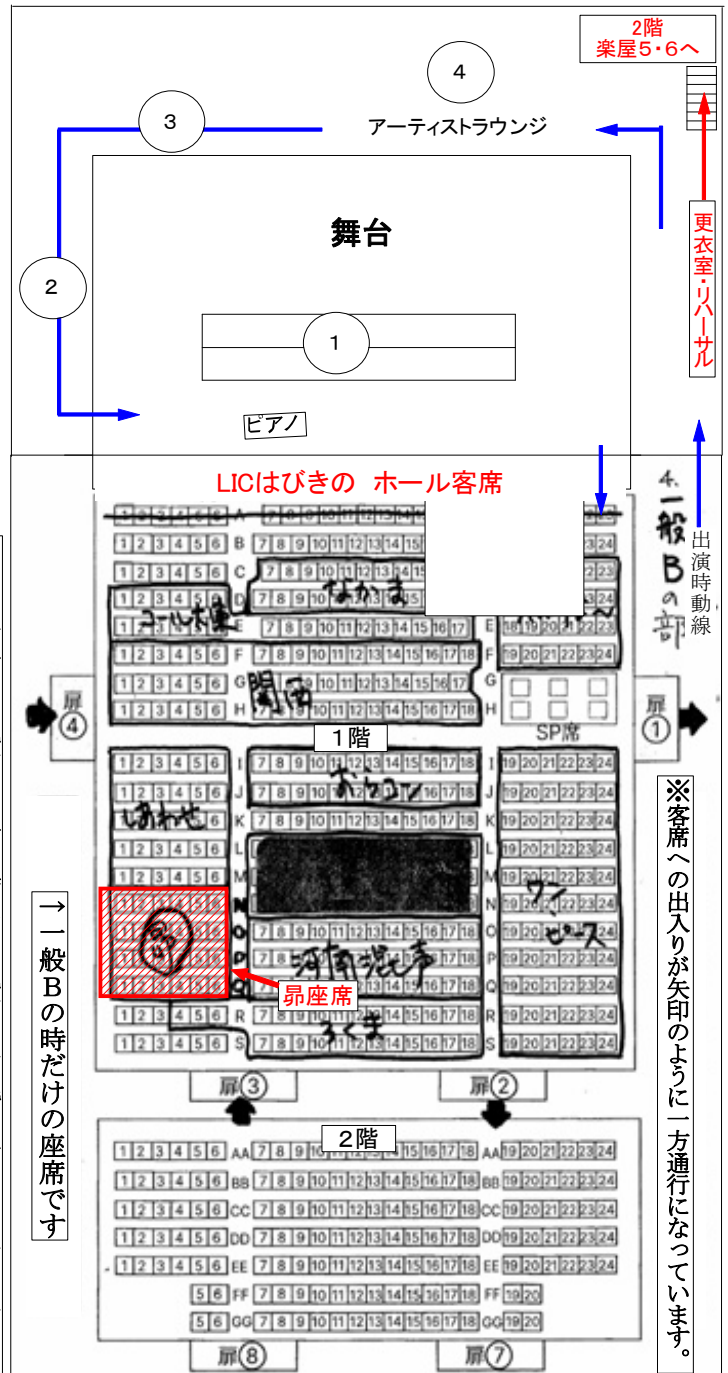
2階
楽屋5・6へ

4

3

アーティストラウンジ

舞台

2

1

更衣室・リハーサル

ビアノ

LICはびきの　ホール客席

4. 一般Bの部

出演時動線

| 1 | 2 | 3 | 4 | 5 | 6 | A | 7 | 8 | 9 | 10 | 11 | 12 | 13 | 14 | 15 | | | | | 23 | 24 |
|---|---|---|---|---|---|---|---|---|---|---|---|---|---|---|---|---|---|---|---|---|---|

B C D E F G H

なかま

コール木馬

関西

扉④

扉①

1階

SP席

I J K L M N O P Q R S

おセロン

しあわせ

ワンピース

河南混声

昴座席

さくま

→一般Bの時だけの座席です

※客席への出入りが矢印のように一方通行になっています。

扉③

扉②

2階

AA BB CC DD EE FF GG

扉⑧

扉⑦